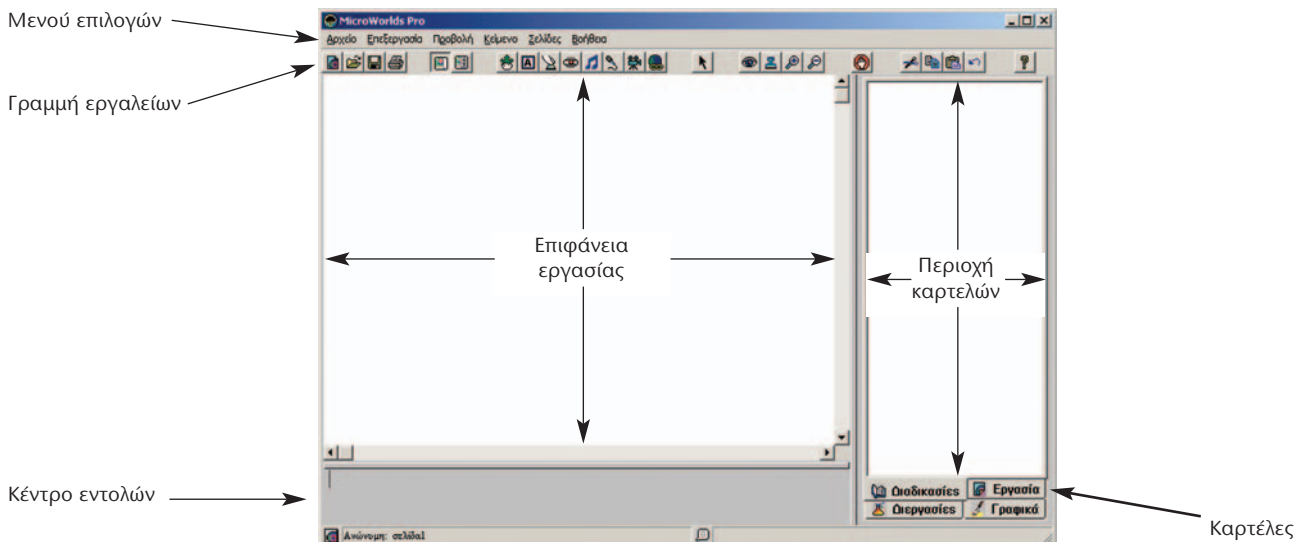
Μενού επιλογών

MicroWorlds Pro

Αρχείο Επεξεργασία Προβολή Κείμενο Σελίδες Βοήθεια

Γραμμή εργαλείων

Επιφάνεια εργασίας

Περιοχή καρτελών

Κέντρο εντολών

Διαδικασίες Εργασία Διεργασίες Γραφικά

Καρτέλες

Ανώνυμη: σελίδα1